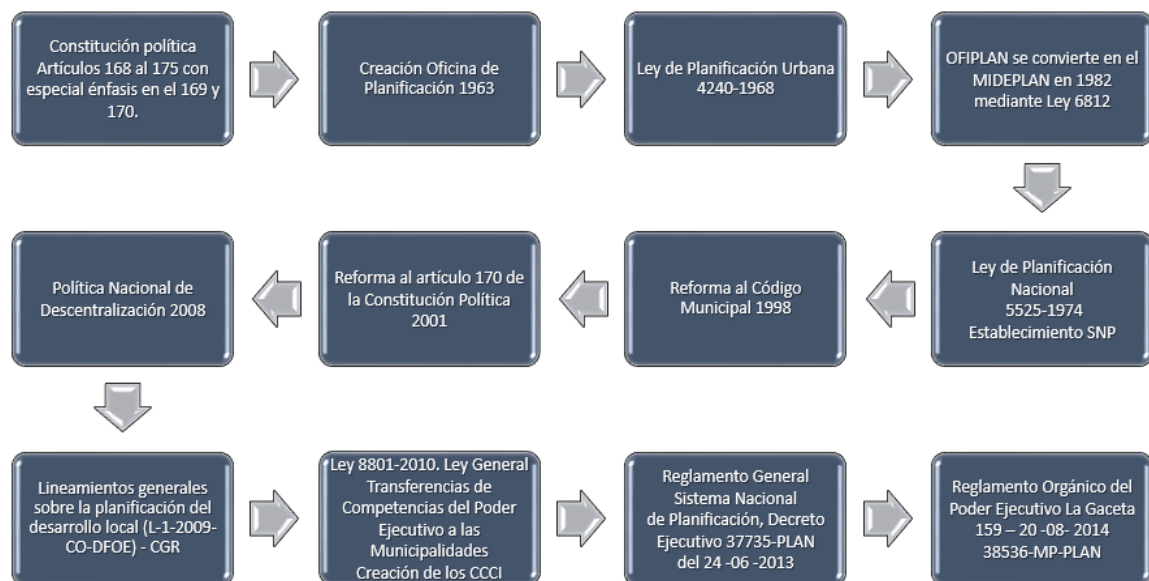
Constitución política Artículos 168 al 175 con especial énfasis en el 169 y 170.

Creación Oficina de Planificación 1963

Ley de Planificación Urbana 4240-1968

OFIPLAN se convierte en el MIDEPLAN en 1982 mediante Ley 6812

Ley de Planificación Nacional 5525-1974 Establecimiento SNP

Reforma al Código Municipal 1998

Reforma al artículo 170 de la Constitución Política 2001

Política Nacional de Descentralización 2008

Lineamientos generales sobre la planificación del desarrollo local (L-1-2009-CO-DFOE) - CGR

Ley 8801-2010. Ley General Transferencias de Competencias del Poder Ejecutivo a las Municipalidades Creación de los CCCI

Reglamento General Sistema Nacional de Planificación, Decreto Ejecutivo 37735-PLAN del 24 -06 -2013

Reglamento Orgánico del Poder Ejecutivo La Gaceta 159 – 20 -08- 2014 38536-MP-PLAN